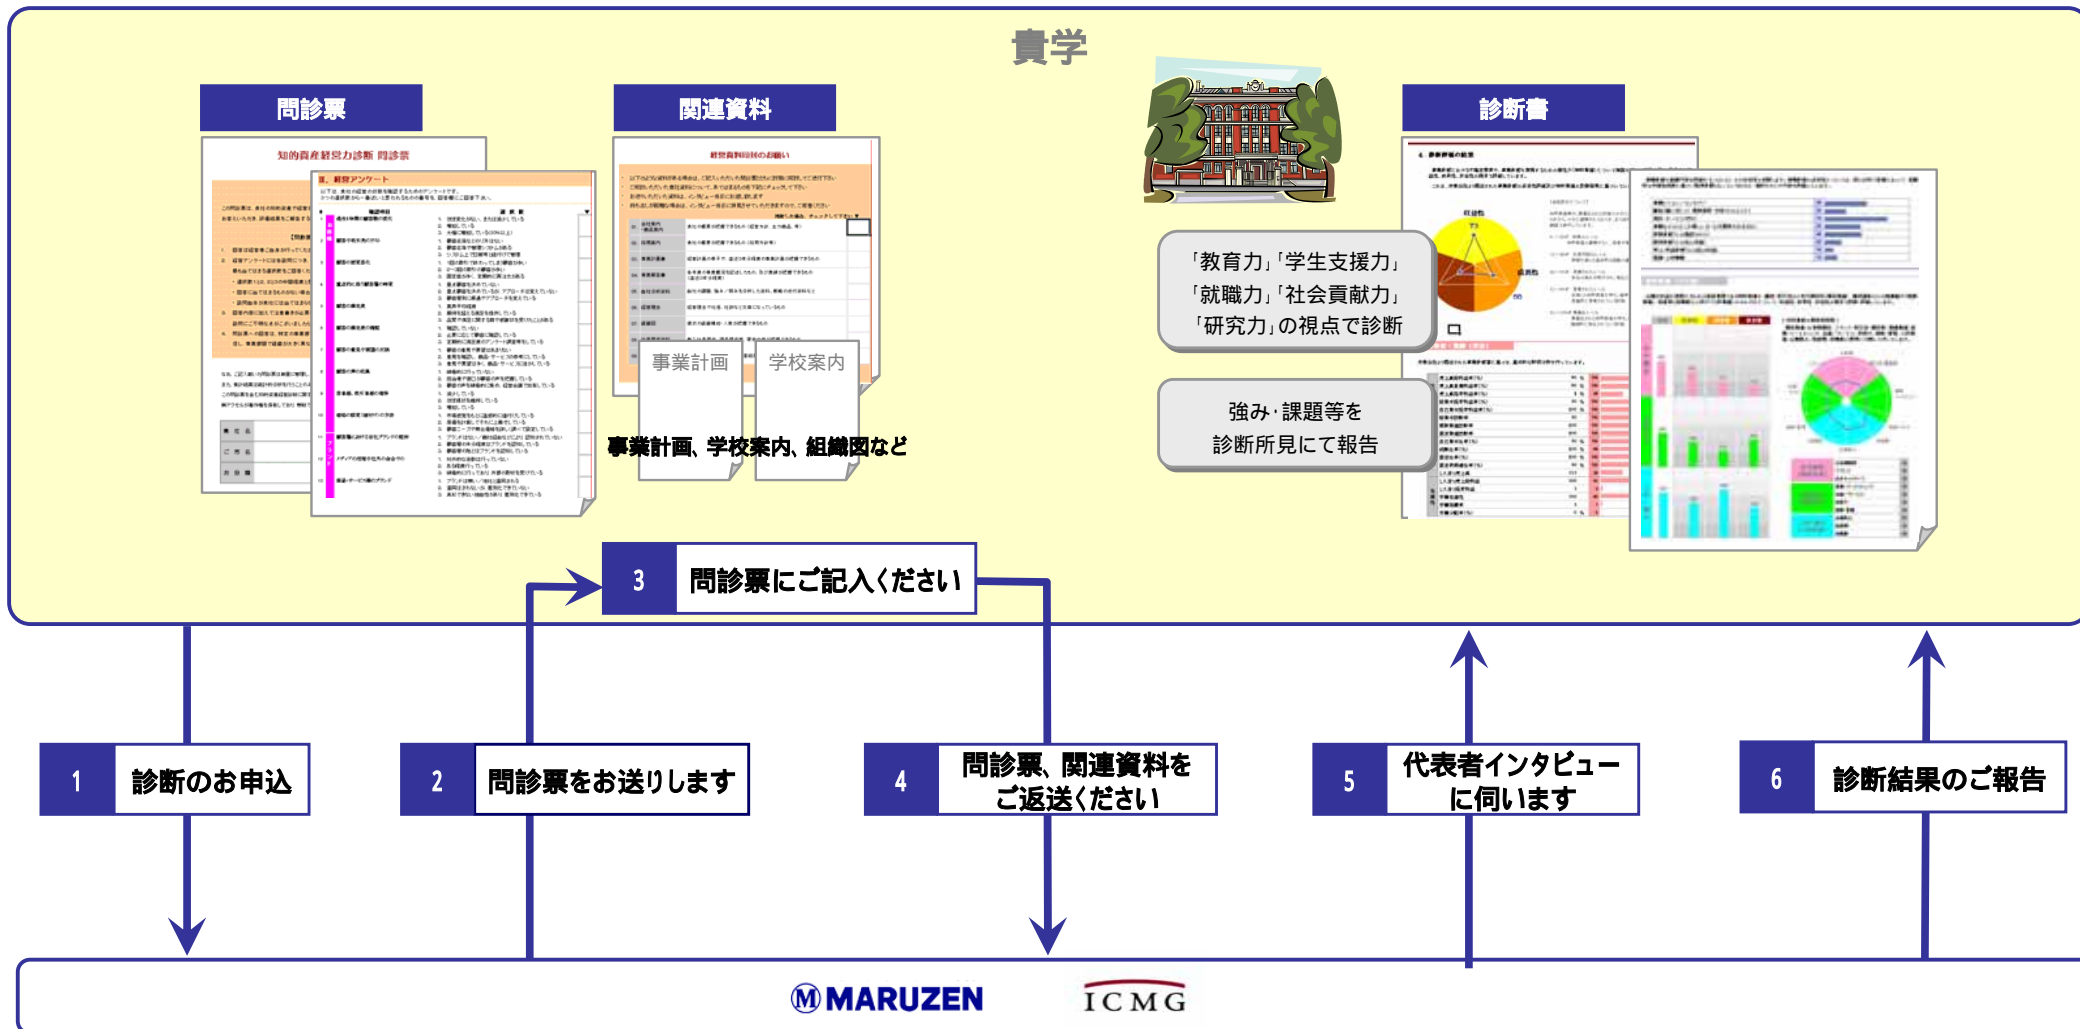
貴学

問診票

知的資産経営力診断 問診票

関連資料

事業計画

学校案内

事業計画、学校案内、組織図など

診断書

「教育力」「学生支援力」
「就職力」「社会貢献力」
「研究力」の視点で診断

強み・課題等を
診断所見にて報告

3 問診票にご記入ください

1 診断のお申込

2 問診票をお送りします

4 問診票、関連資料を ご返送ください

5 代表者インタビュー に伺います

6 診断結果のご報告

MARUZEN

ICMG